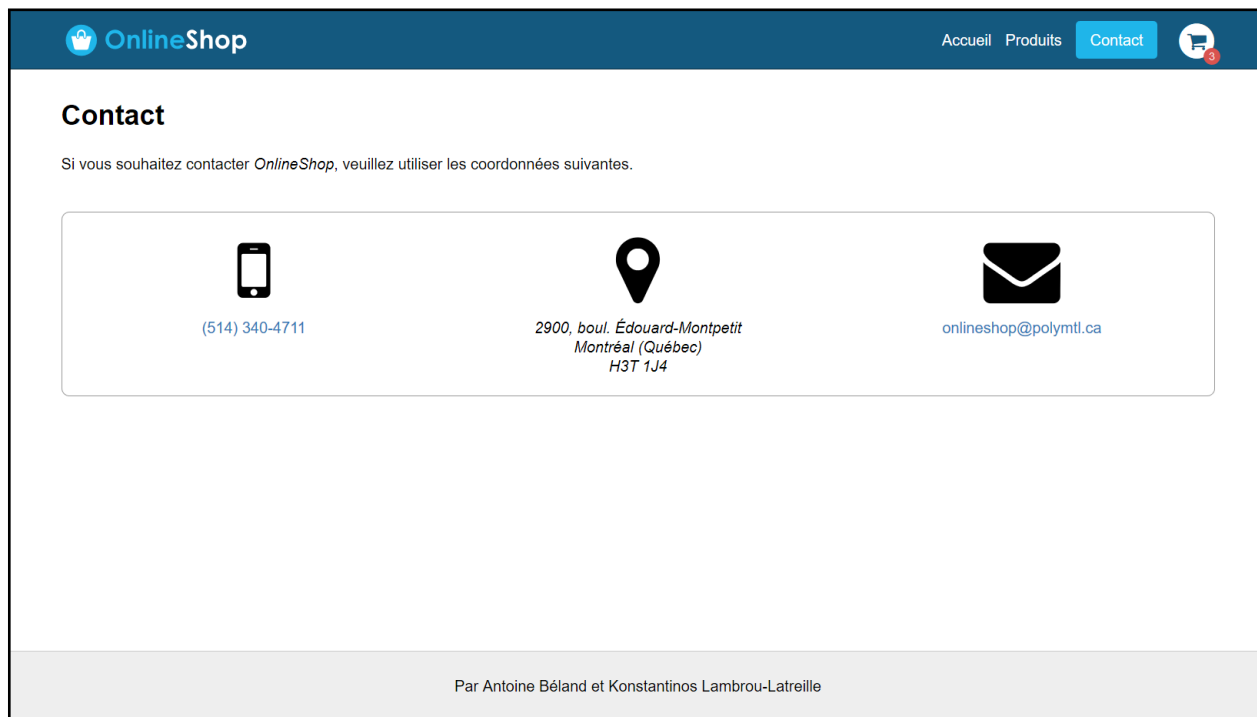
OnlineShop

Accueil Produits Contact 3

Contact

Si vous souhaitez contacter *OnlineShop*, veuillez utiliser les coordonnées suivantes.

(514) 340-4711

*2900, boul. Édouard-Montpetit*
*Montréal (Québec)*
*H3T 1J4*

onlineshop@polymtl.ca

Par Antoine Béland et Konstantinos Lambrou-Latreille